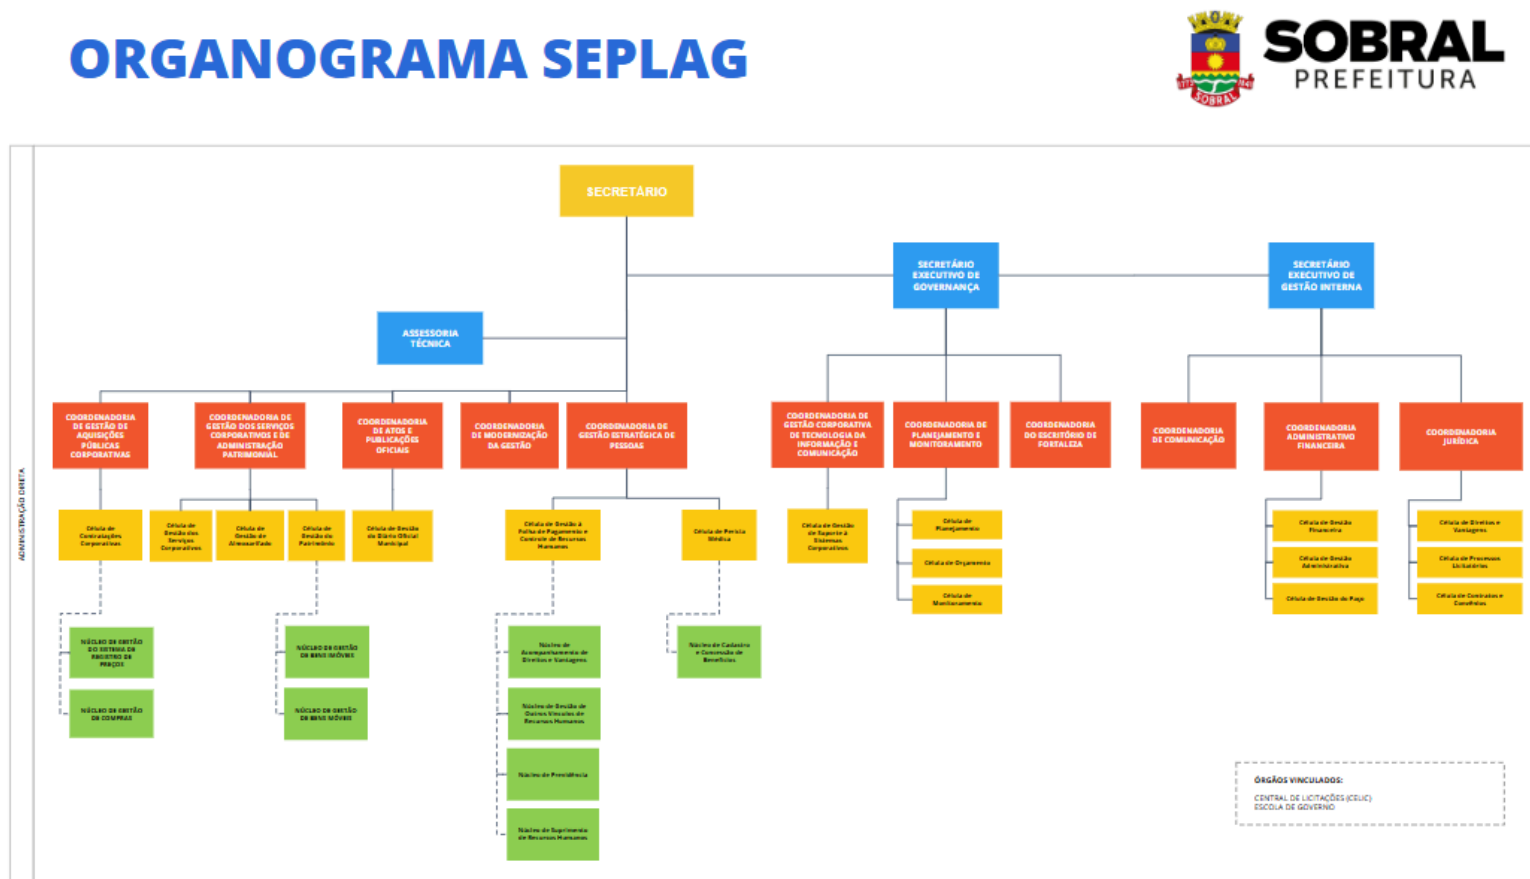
ORGANOGRAMA SEPLAG

SOBRAL PREFEITURA

ADMINISTRAÇÃO DIRETA

SECRETÁRIO

SECRETÁRIO EXECUTIVO DE GOVERNANÇA

SECRETÁRIO EXECUTIVO DE GESTÃO INTERNA

ASSESSORIA TÉCNICA

COORDENADORIA DE GESTÃO DE AQUISIÇÕES PÚBLICAS CORPORATIVAS

COORDENADORIA DE GESTÃO DOS SERVIÇOS CORPORATIVOS E DE ADMINISTRAÇÃO PATRIMONIAL

COORDENADORIA DE ATOS E PUBLICAÇÕES OFICIAIS

COORDENADORIA DE MODERNIZAÇÃO DA GESTÃO

COORDENADORIA DE GESTÃO ESTRATÉGICA DE PESSOAS

COORDENADORIA DE GESTÃO CORPORATIVA DE TECNOLOGIA DA INFORMAÇÃO E COMUNICAÇÃO

COORDENADORIA DE PLANEJAMENTO E MONITORAMENTO

COORDENADORIA DO ESCRITÓRIO DE FORTALEZA

COORDENADORIA DE COMUNICAÇÃO

COORDENADORIA ADMINISTRATIVO FINANCEIRA

COORDENADORIA JURÍDICA

Célula de Contratações Corporativas

Célula de Gestão dos Serviços Corporativos

Célula de Gestão do Almoxarifado

Célula de Gestão do Patrimônio

Célula de Gestão do Diário Oficial Municipal

Célula de Gestão à Folha de Pagamento e Controle de Recursos Humanos

Célula de Perícia Médica

Célula de Gestão de Suporte à Sistemas Corporativos

Célula de Planejamento

Célula de Orçamento

Célula de Monitoramento

Célula de Gestão Financeira

Célula de Gestão Administrativa

Célula de Gestão de Frota

Célula de Direitos e Vantagens

Célula de Processos Licitatórios

Célula de Contratos e Convênios

NÚCLEO DE GESTÃO DO SISTEMA DE REGISTRO DE PREÇOS

NÚCLEO DE GESTÃO DE COMPRAS

NÚCLEO DE GESTÃO DE BENS IMÓVEIS

NÚCLEO DE GESTÃO DE BENS MÓVEIS

Núcleo de Acompanhamento de Direitos e Vantagens

Núcleo de Gestão de Outros Vínculos de Recursos Humanos

Núcleo de Previdência

Núcleo de Suprimento de Recursos Humanos

Núcleo de Cadastro e Concessão de Benefícios

ÓRGÃOS VINCULADOS:
CENTRAL DE LICITAÇÕES (CELIC)
ESCOLA DE GOVERNO